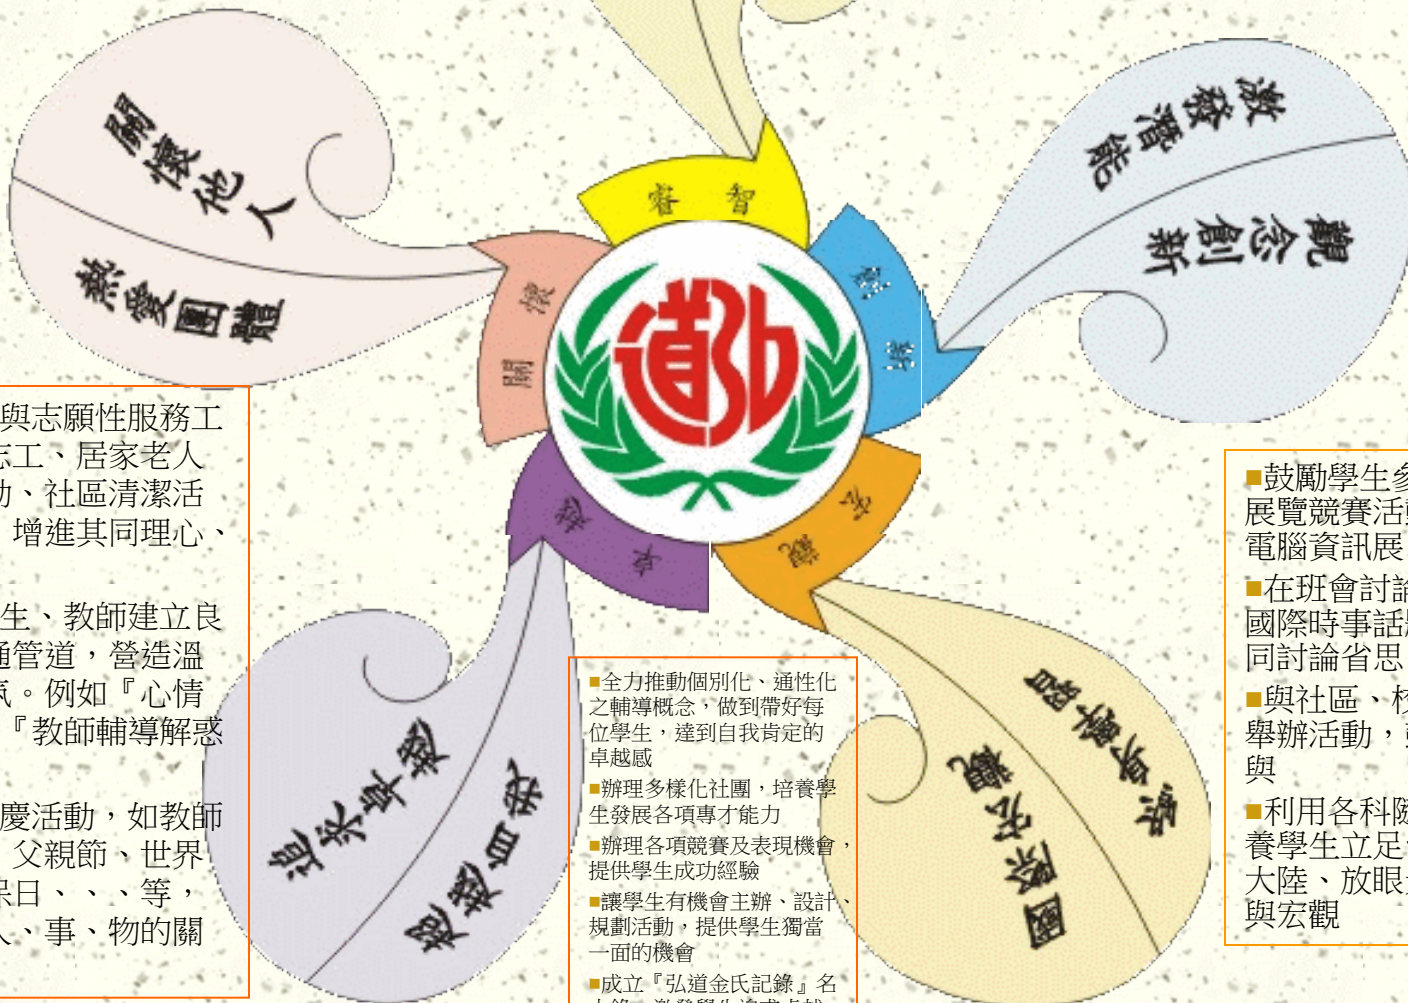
關懷他人

熱愛團體

激發潛能

觀念創新

智慧

創新

關懷

卓越

全球

追求卓越

超越自我

國際視野

宏觀全球

與志願性服務工
志工、居家老人
動、社區清潔活
增進其同理心、

生、教師建立良
通管道，營造溫
氛。例如『心情
『教師輔導解惑

慶活動，如教師
父親節、世界
保日、、、等，
人、事、物的關

■全力推動個別化、通性化之輔導概念，做到帶好每位學生，達到自我肯定的卓越感
■辦理多樣化社團，培養學生發展各項專才能力
■辦理各項競賽及表現機會，提供學生成功經驗
■讓學生有機會主辦、設計、規劃活動，提供學生獨當一面的機會
■成立『弘道金氏記錄』名

■鼓勵學生參
展覽競賽活動
電腦資訊展
■在班會討論
國際時事話
同討論省思
■與社區、校
舉辦活動，
與
■利用各科
養學生立足
大陸、放眼
與宏觀